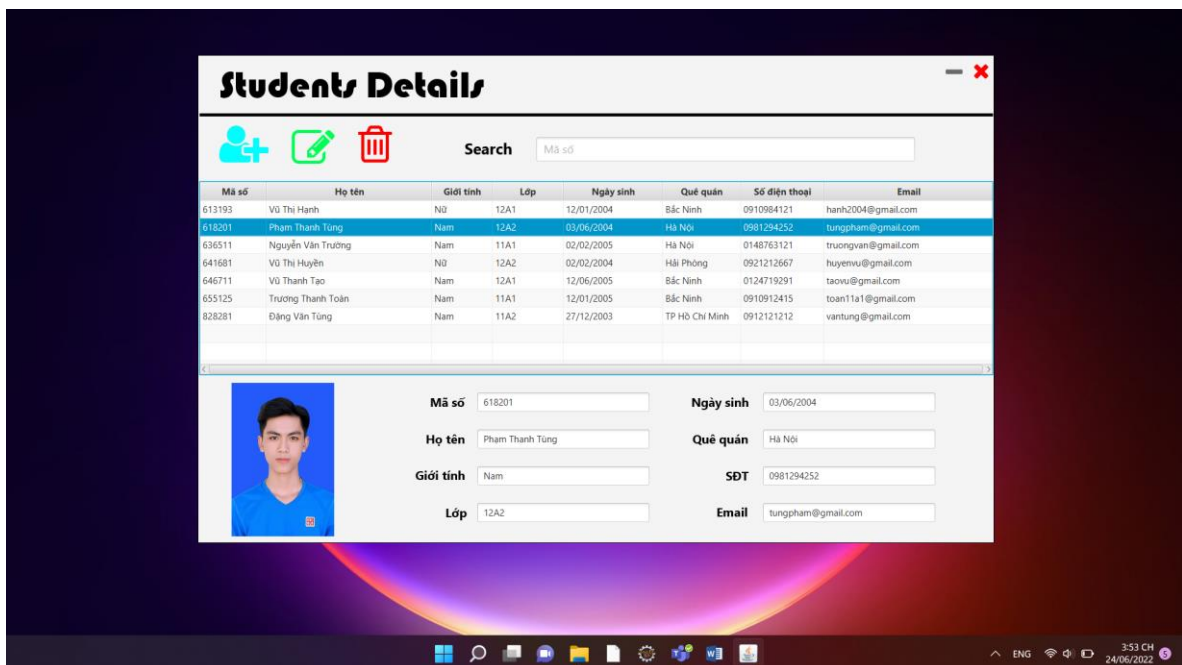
Students Details

Search Mã số

| Mã số | Họ tên | Giới tính | Lớp | Ngày sinh | Quê quán | Số điện thoại | Email |
|---|---|---|---|---|---|---|---|
| 613193 | Vũ Thị Hạnh | Nữ | 12A1 | 12/01/2004 | Bắc Ninh | 0910984121 | hanh2004@gmail.com |
| 618201 | Phạm Thanh Tùng | Nam | 12A2 | 03/06/2004 | Hà Nội | 0981294252 | tungpham@gmail.com |
| 636511 | Nguyễn Văn Trường | Nam | 11A1 | 02/02/2005 | Hà Nội | 0148763121 | truongvan@gmail.com |
| 641681 | Vũ Thị Huyền | Nữ | 12A2 | 02/02/2004 | Hải Phòng | 0921212667 | huyenvu@gmail.com |
| 646711 | Vũ Thanh Tạo | Nam | 12A1 | 12/06/2005 | Bắc Ninh | 0124719291 | taovu@gmail.com |
| 655125 | Trương Thanh Toàn | Nam | 11A1 | 12/01/2005 | Bắc Ninh | 0910912415 | toan11a1@gmail.com |
| 828281 | Đặng Văn Tùng | Nam | 11A2 | 27/12/2003 | TP Hồ Chí Minh | 0912121212 | vantung@gmail.com |

Mã số 618201
Họ tên Phạm Thanh Tùng
Giới tính Nam
Lớp 12A2
Ngày sinh 03/06/2004
Quê quán Hà Nội
SĐT 0981294252
Email tungpham@gmail.com

ENG 3:53 CH 24/06/2022